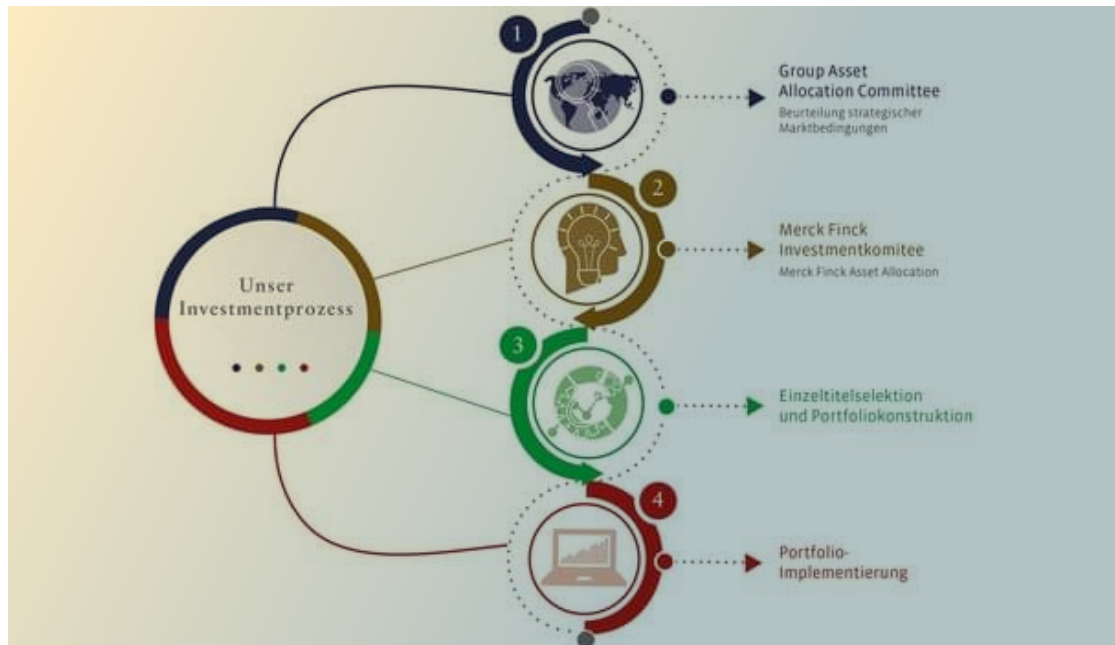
Unser Investmentprozess

1

Group Asset Allocation Committee

Beurteilung strategischer Marktbedingungen

2

Merck Finck Investmentkomitee

Merck Finck Asset Allocation

3

Einzeltitelselektion und Portfoliokonstruktion

4

Portfolio-Implementierung